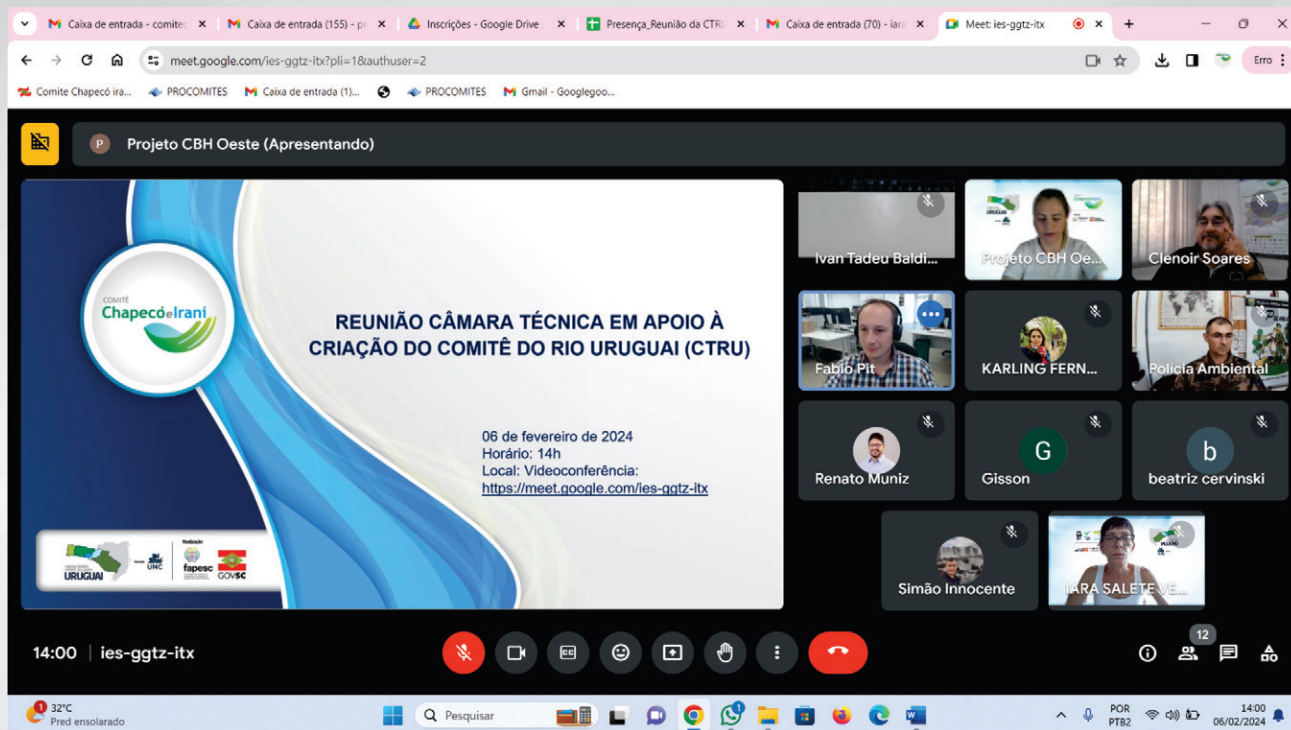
Caixa de entrada - comite
Caixa de entrada (155) - p
Inscrições - Google Drive
Presença_Reunião da CTRU
Caixa de entrada (70) - iara
Meet: ies-ggtz-itx

meet.google.com/ies-ggtz-itx?pli=1&authuser=2

Erro

Comite Chapecó ira...
PROCOMITES
Caixa de entrada (1)...
PROCOMITES
Gmail - Googlegoo...

Projeto CBH Oeste (Apresentando)

COMITÊ
Chapecó e Irani

REUNIÃO CÂMARA TÉCNICA EM APOIO À CRIAÇÃO DO COMITÊ DO RIO URUGUAI (CTRU)

06 de fevereiro de 2024
Horário: 14h
Local: Videoconferência:
https://meet.google.com/ies-ggtz-itx

URUGUAI
UNC
fapesc
GOVSC

Ivan Tadeu Baldi...
Projeto CBH Oe...
Clenoir Soares
Fabio Pit
KARLING FERN...
Policia Ambiental
Renato Muniz
Gisson
beatriz cervinski
Simão Innocente
IARA SALETE VE...

14:00 | ies-ggtz-itx

12

32°C
Pred ensolarado

Pesquisar

POR
PTB2

14:00
06/02/2024